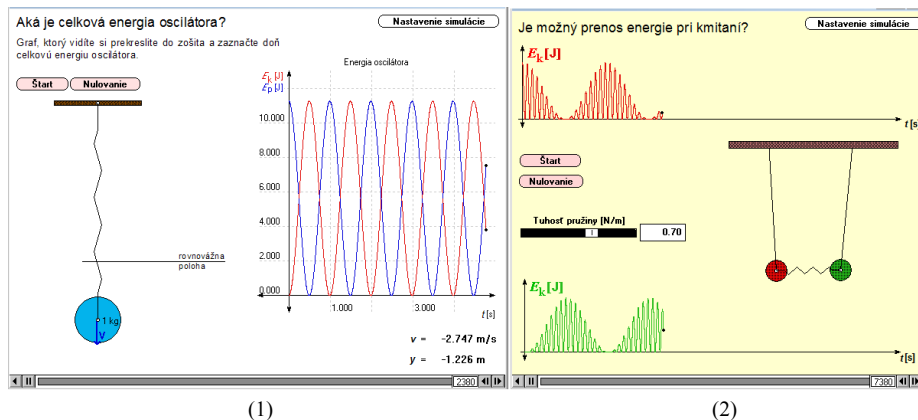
Aká je celková energia oscilátora?

Nastavenie simulácie

Graf, ktorý vidíte si prekreslite do zošita a zaznačte doň celkovú energiu oscilátora.

Štart

Nulovanie

Energia oscilátora

$E_k$ [J]
$E_p$ [J]

10.000

8.000

6.000

4.000

2.000

0.000

1.000

3.000

t [s]

rovnovážna poloha

1 kg

v

v = -2.747 m/s

y = -1.226 m

2380

(1)

Je možný prenos energie pri kmitaní?

Nastavenie simulácie

$E_k$ [J]

t [s]

Štart

Nulovanie

Tuhosť pružiny [N/m]

0.70

$E_k$ [J]

t [s]

7380

(2)